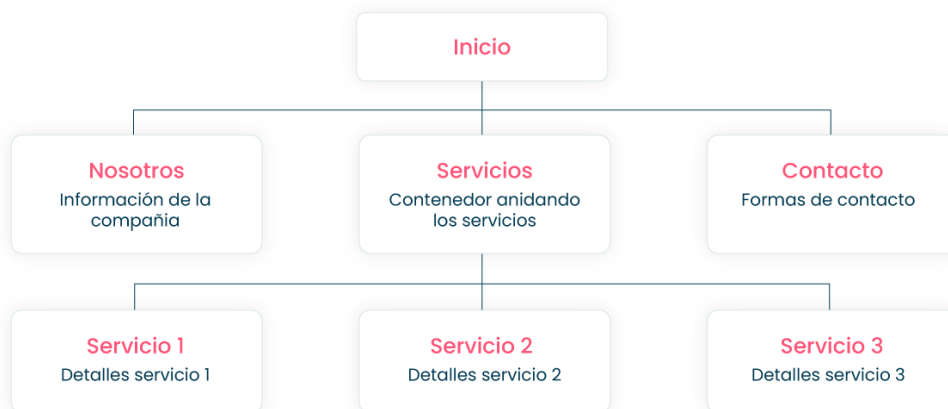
Inicio

Nosotros
Información de la compañía

Servicios
Contenedor anidando los servicios

Contacto
Formas de contacto

Servicio 1
Detalles servicio 1

Servicio 2
Detalles servicio 2

Servicio 3
Detalles servicio 3